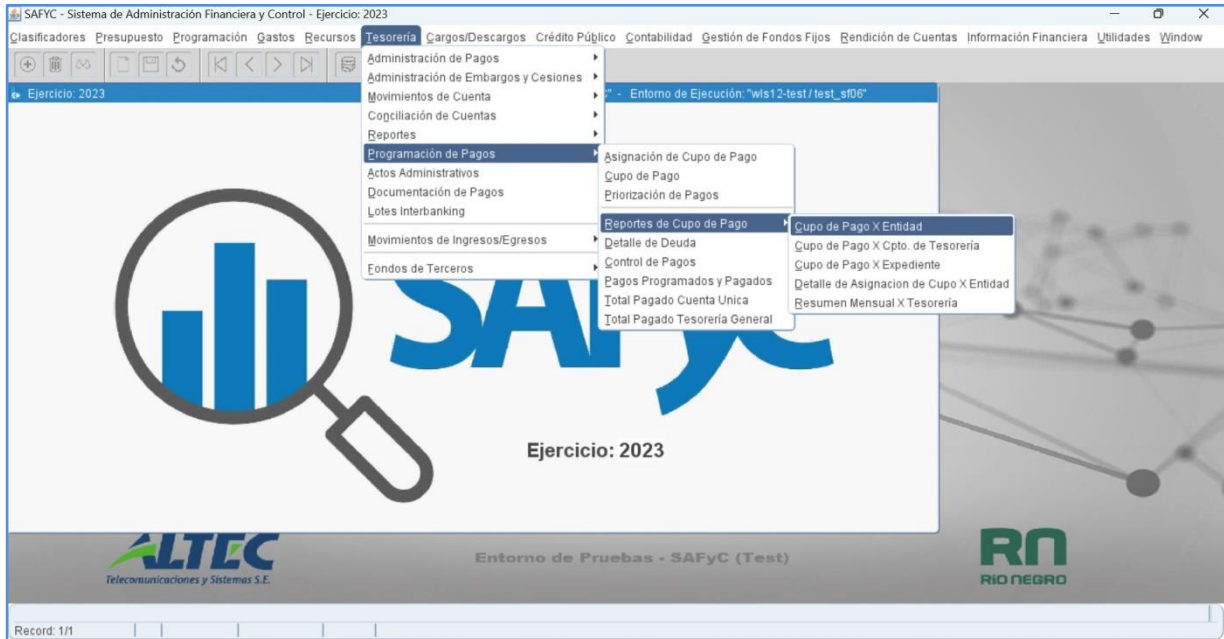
SAFYC - Sistema de Administración Financiera y Control - Ejercicio: 2023

Clasificadores Presupuesto Programación Gastos Recursos Tesorería Cargos/Descargos Crédito Público Contabilidad Gestión de Fondos Fijos Rendición de Cuentas Información Financiera Utilidades Window

Ejercicio: 2023

" - Entorno de Ejecución: "wls12-test / test_sf06"

Administración de Pagos
Administración de Embargos y Cesiones
Movimientos de Cuenta
Conciliación de Cuentas
Reportes
Programación de Pagos
Actos Administrativos
Documentación de Pagos
Lotes Interbanking
Movimientos de Ingresos/Egresos
Fondos de Terceros

Asignación de Cupo de Pago
Cupo de Pago
Priorización de Pagos
Reportes de Cupo de Pago
Detalle de Deuda
Control de Pagos
Pagos Programados y Pagados
Total Pagado Cuenta Unica
Total Pagado Tesorería General

Cupo de Pago X Entidad
Cupo de Pago X Cpto. de Tesorería
Cupo de Pago X Expediente
Detalle de Asignacion de Cupo X Entidad
Resumen Mensual X Tesorería

SAFyC

Ejercicio: 2023

ALTEC
Telecomunicaciones y Sistemas S.E.

Entorno de Pruebas - SAFyC (Test)

RN
RIO NEGRO

Record: 1/1